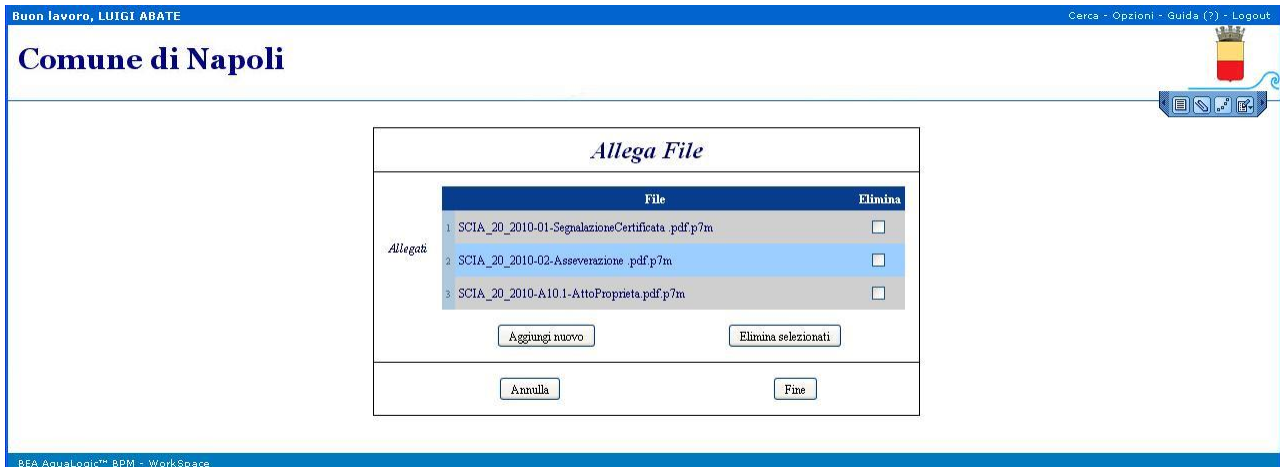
Buon lavoro, LUIGI ABATE

Cerca - Opzioni - Guida (?) - Logout

Comune di Napoli

Allega File

Allegati

| | File | Elimina |
|---|---|---|
| 1 | SCIA_20_2010-01-SegnalazioneCertificata .pdf.p7m | ☐ |
| 2 | SCIA_20_2010-02-Asseverazione .pdf.p7m | ☐ |
| 3 | SCIA_20_2010-A10.1-AttoProprieta.pdf.p7m | ☐ |

Aggiungi nuovo

Elimina selezionati

Annulla

Fine

BEA AquaLogic™ BPM - WorkSpace